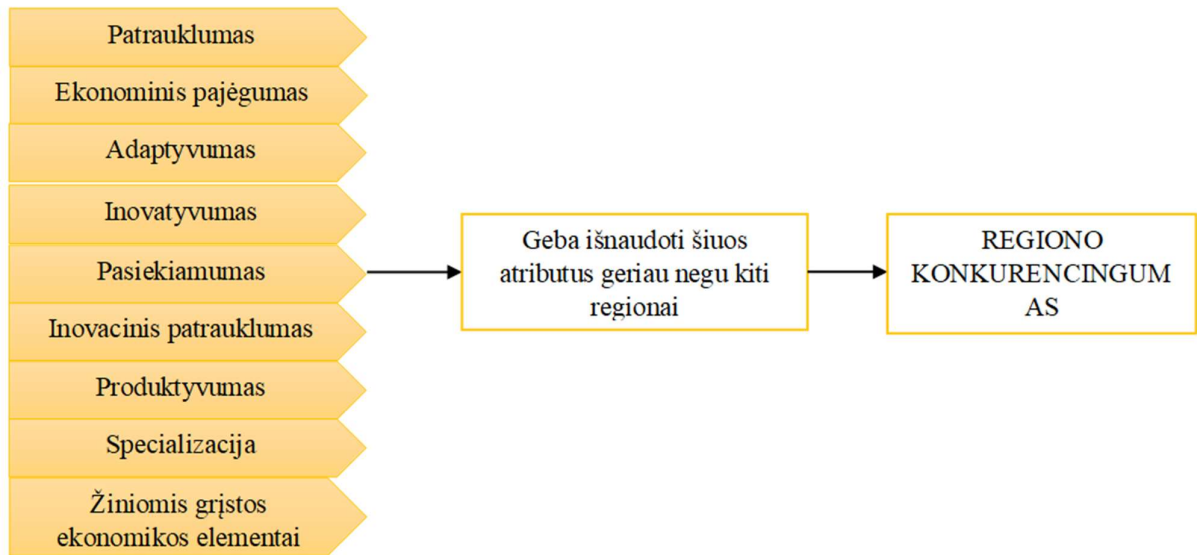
Patrauklumas

Ekonominis pajėgumas

Adaptyvumas

Inovatyvumas

Pasiekiamumas

Inovacinis patrauklumas

Produktyvumas

Specializacija

Žiniomis grįstos ekonomikos elementai

Geba išnaudoti šiuos atributus geriau negu kiti regionai

REGIONO KONKURENCINGUM AS